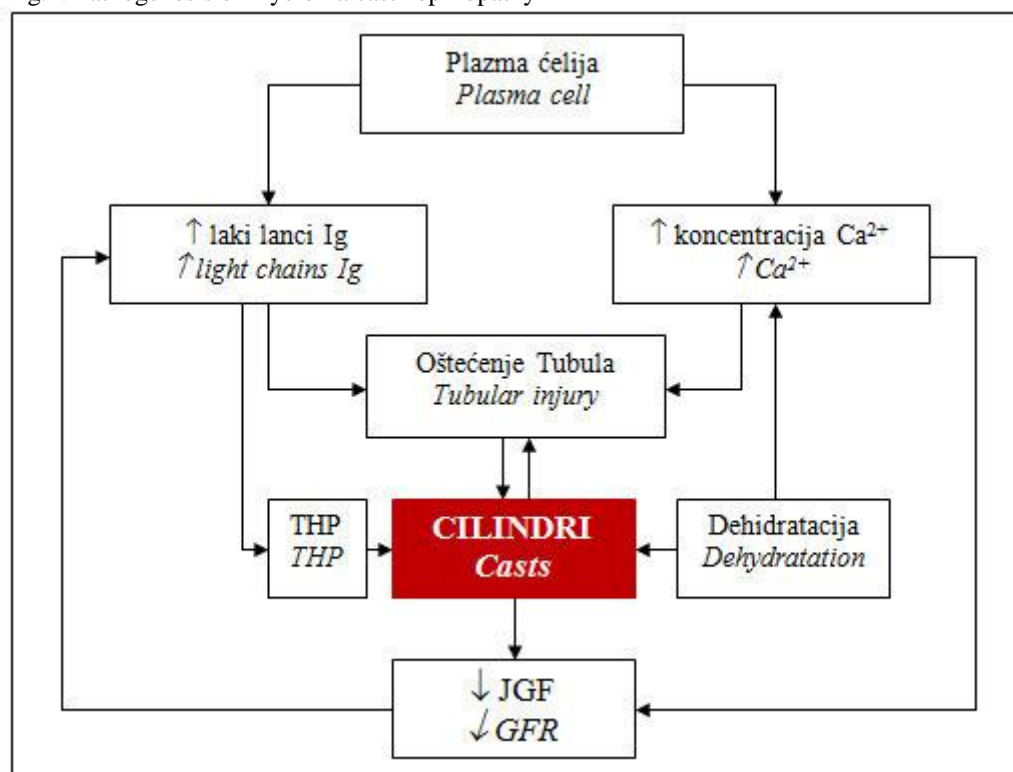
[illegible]

Plazma ćelija
*Plasma cell*

↑ laki lanci Ig
↑ *light chains Ig*

↑ koncentracija $Ca^{2+}$
↑ $Ca^{2+}$

Oštećenje Tubula
*Tubular injury*

THP
*THP*

**CILINDRI**
***Casts***

Dehidratacija
*Dehydratation*

↓ JGF
↓ *GFR*